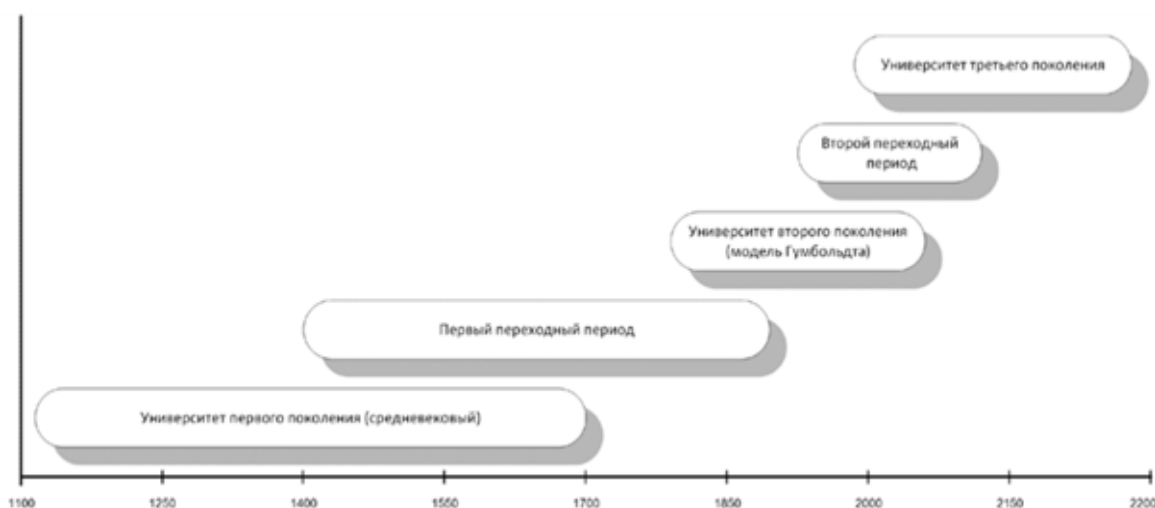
Университет третьего поколения

Второй переходный период

Университет второго поколения (модель Гумбольдта)

Первый переходный период

Университет первого поколения (средневековый)

1100 1250 1400 1550 1700 1850 2000 2150 2200